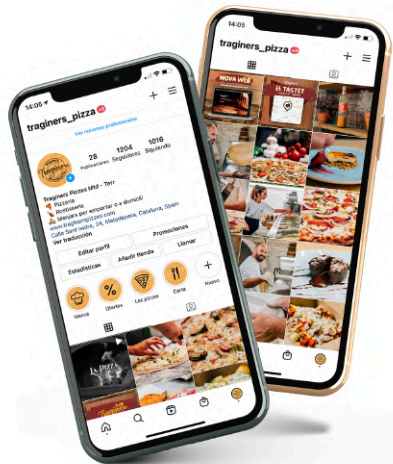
14:05

traginers_pizza

Ver recursos profesionales

28
Publicaciones

1204
Seguidores

1016
Siguiendo

Traginers Pizzes Mtd - Torr
Pizzería
Rostisseria
Menjars per emportar o a domicili
www.traginerspizzes.com
Calle Sant Isidre, 24, Mataderos, Cataluna, Spain
Ver traducción

Editar perfil

Promociones

Estadísticas

Añadir tienda

Llamar

Marca

Ofertes

Les pizzes

Carta

Nuevo

LA PIZZA

14:05

traginers_pizza

NOVA WEB

EL TASTET